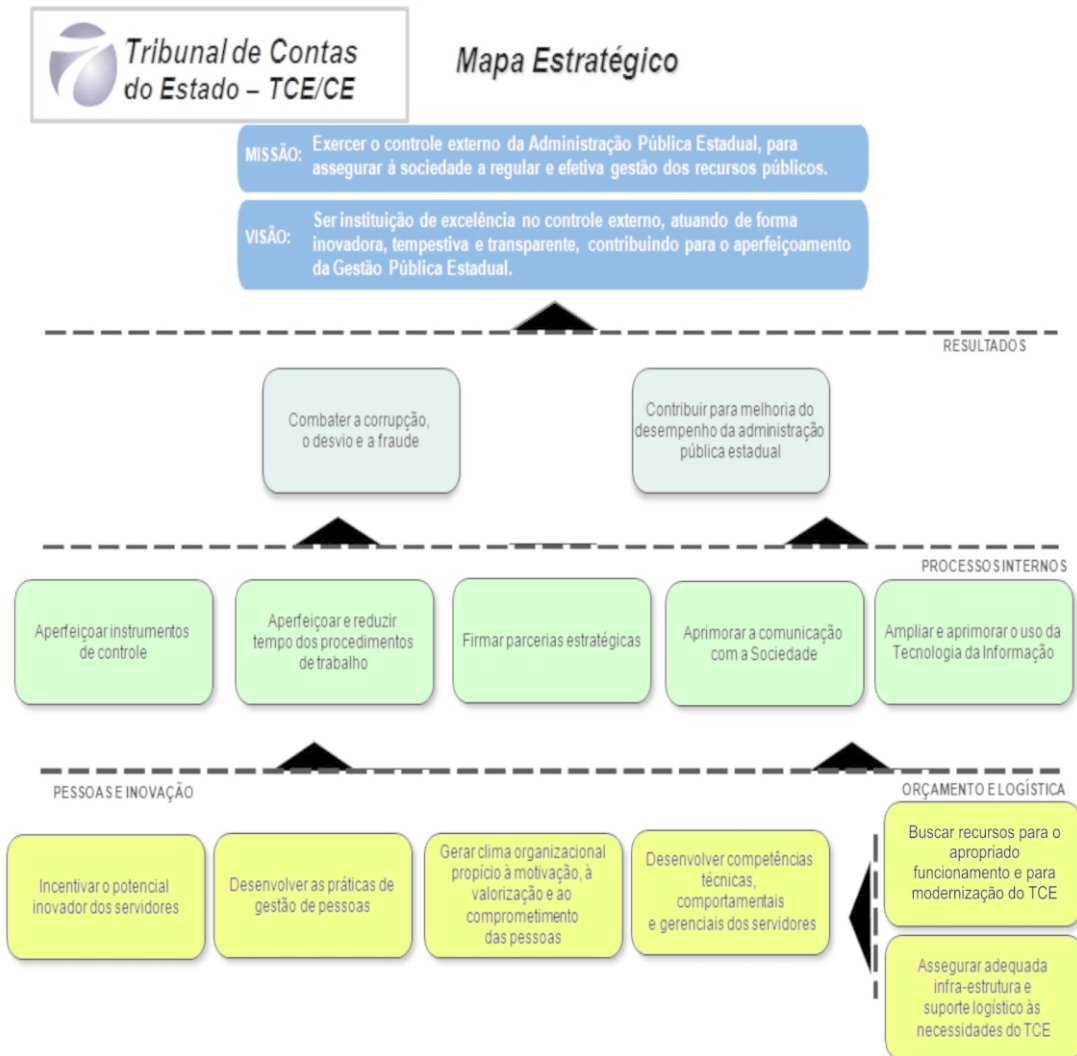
Tribunal de Contas do Estado – TCE/CE

Mapa Estratégico

MISSÃO: Exercer o controle externo da Administração Pública Estadual, para assegurar à sociedade a regular e efetiva gestão dos recursos públicos.

VISÃO: Ser instituição de excelência no controle externo, atuando de forma inovadora, tempestiva e transparente, contribuindo para o aperfeiçoamento da Gestão Pública Estadual.

RESULTADOS

Combater a corrupção, o desvio e a fraude

Contribuir para melhoria do desempenho da administração pública estadual

PROCESSOS INTERNOS

Aperfeiçoar instrumentos de controle

Aperfeiçoar e reduzir tempo dos procedimentos de trabalho

Firmar parcerias estratégicas

Aprimorar a comunicação com a Sociedade

Ampliar e aprimorar o uso da Tecnologia da Informação

PESSOAS E INOVAÇÃO

ORÇAMENTO E LOGÍSTICA

Incentivar o potencial inovador dos servidores

Desenvolver as práticas de gestão de pessoas

Gerar clima organizacional propício à motivação, à valorização e ao comprometimento das pessoas

Desenvolver competências técnicas, comportamentais e gerenciais dos servidores

Buscar recursos para o apropriado funcionamento e para modernização do TCE

Assegurar adequada infra-estrutura e suporte logístico às necessidades do TCE